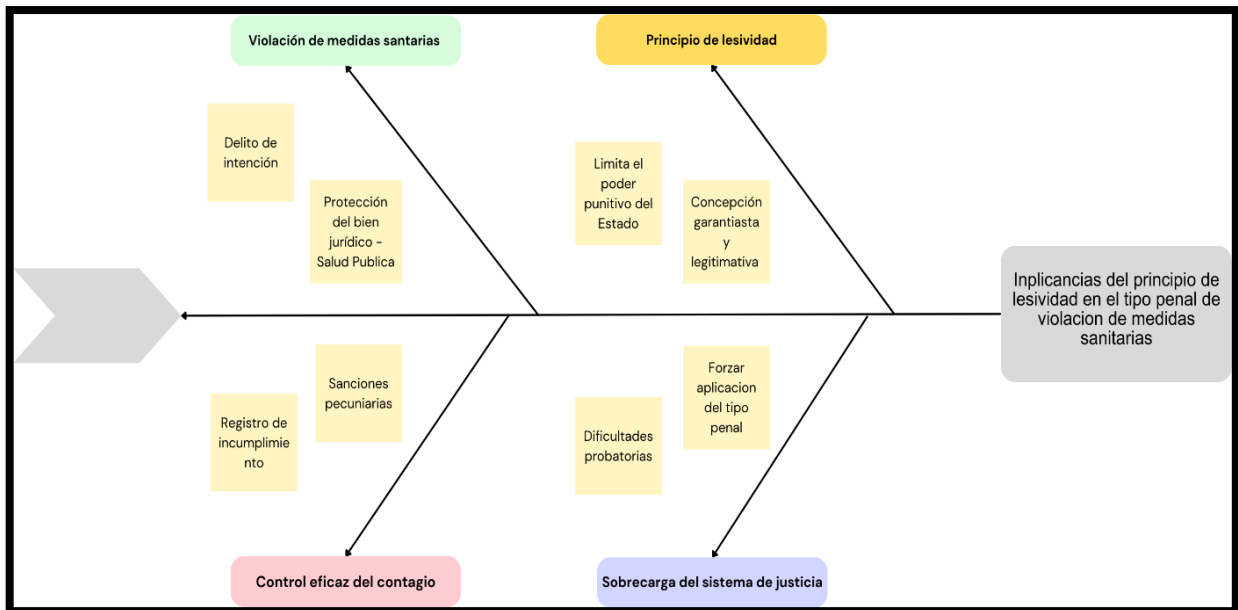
Violación de medidas santarias

Principio de lesividad

Delito de intención

Protección del bien jurídico - Salud Publica

Limita el poder punitivo del Estado

Concepción garantiasta y legitimativa

Inplicancias del principio de lesividad en el tipo penal de violacion de medidas sanitarias

Sanciones pecuniarias

Registro de incumplimiento

Forzar aplicacion del tipo penal

Dificultades probatorias

Control eficaz del contagio

Sobrecarga del sistema de justicia